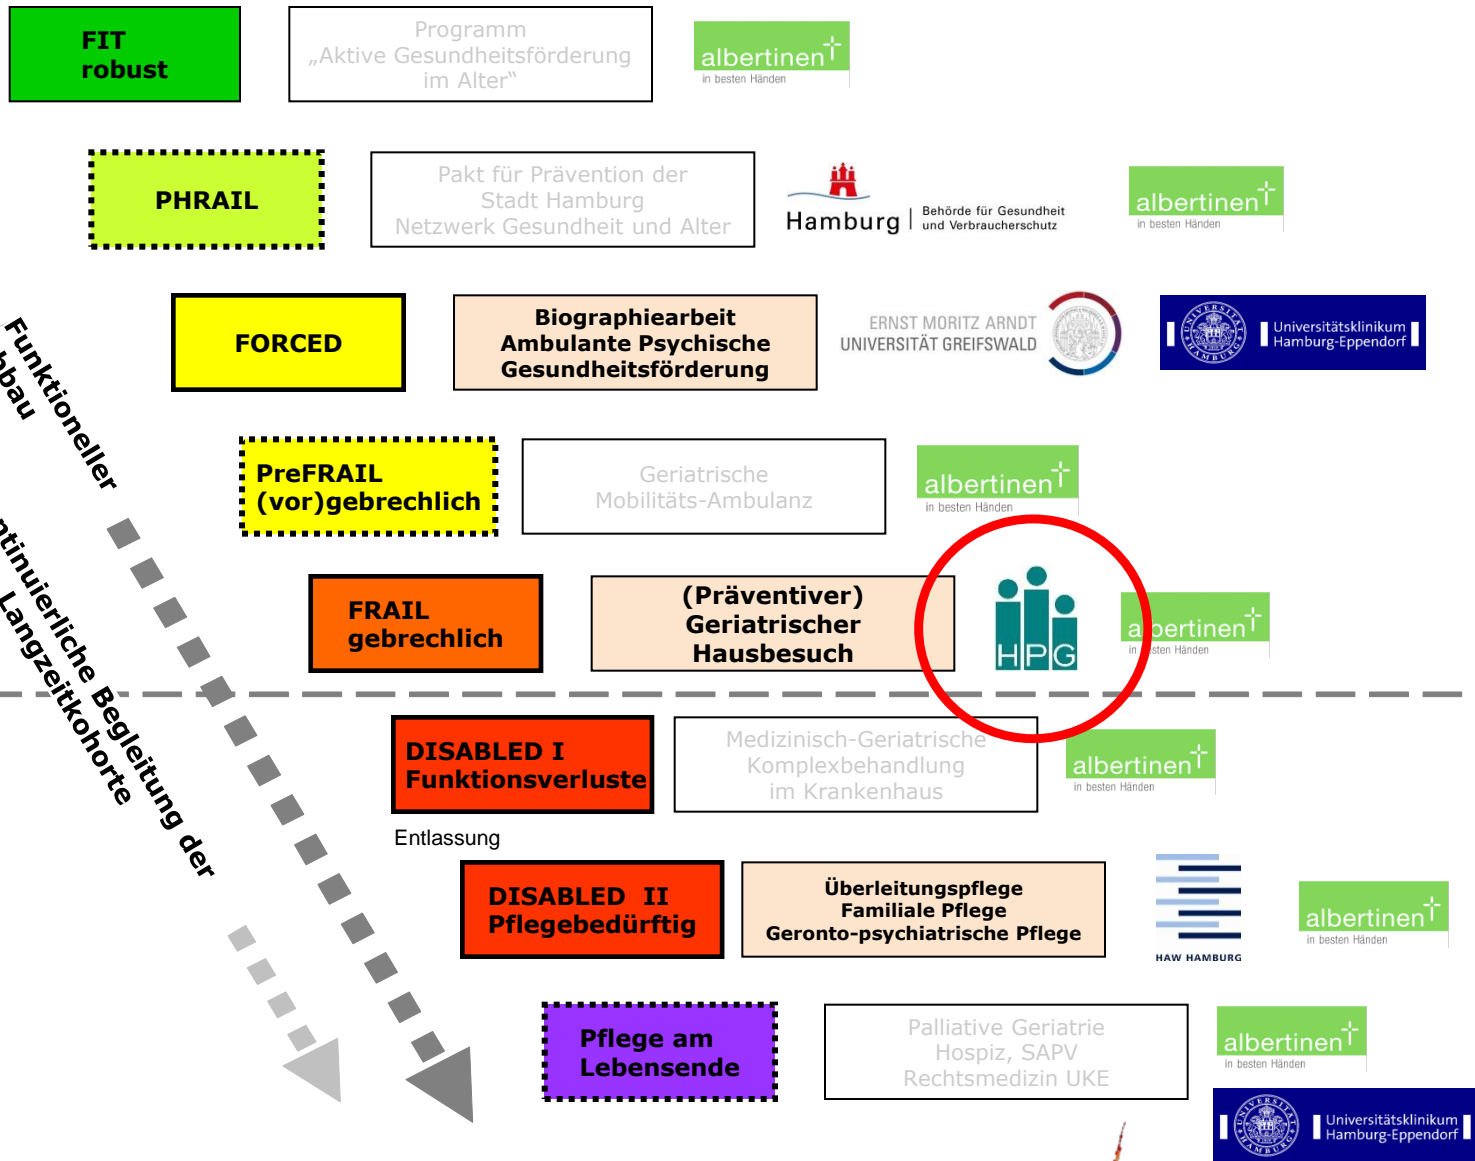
FIT robust

Programm „Aktive Gesundheitsförderung im Alter"

albertinen in besten Händen

PHRAIL

Pakt für Prävention der Stadt Hamburg Netzwerk Gesundheit und Alter

Hamburg | Behörde für Gesundheit und Verbraucherschutz

albertinen in besten Händen

FORCED

Biographiearbeit Ambulante Psychische Gesundheitsförderung

ERNST MORITZ ARNDT UNIVERSITÄT GREIFSWALD

Universitätsklinikum Hamburg-Eppendorf

PreFRAIL (vor)gebrechlich

Geriatrische Mobilitäts-Ambulanz

albertinen in besten Händen

FRAIL gebrechlich

(Präventiver) Geriatrischer Hausbesuch

HPG

a bertinen in sten Händen

DISABLED I Funktionsverluste

Medizinisch-Geriatrische Komplexbehandlung im Krankenhaus

albertinen in besten Händen

Entlassung

DISABLED II Pflegebedürftig

Überleitungspflege Familiale Pflege Geronto-psychiatrische Pflege

HAW HAMBURG

albertinen in besten Händen

Pflege am Lebensende

Palliative Geriatrie Hospiz, SAPV Rechtsmedizin UKE

albertinen in besten Händen

Universitätsklinikum Hamburg-Eppendorf

Funktioneller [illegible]bbau

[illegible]ntinuierliche Begleitung der Langzeitkohorte